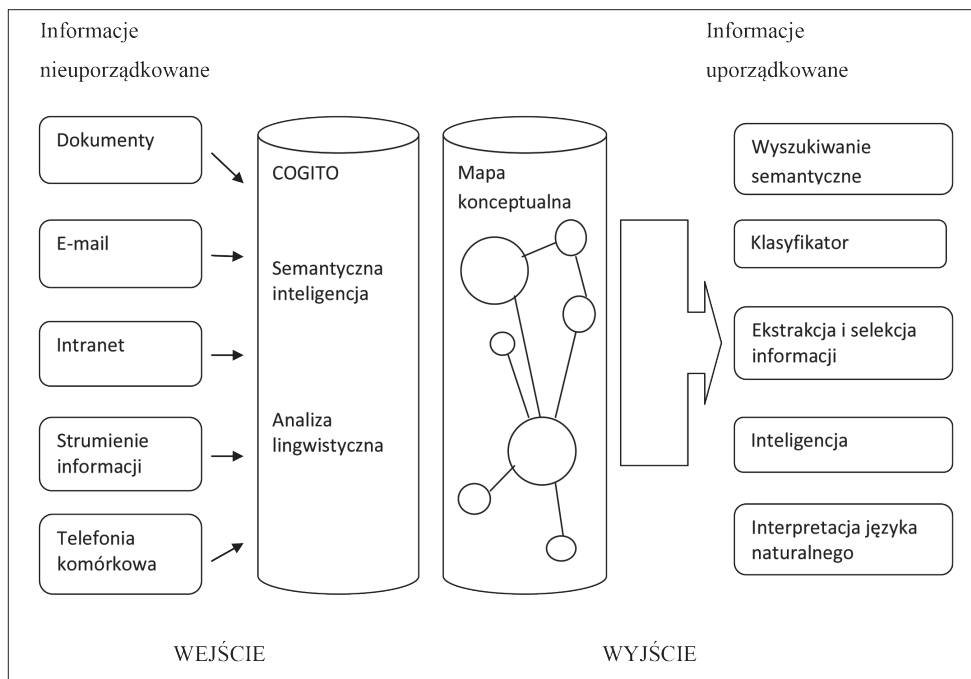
Informacje nieuporządkowane

Informacje uporządkowane

Dokumenty

E-mail

Intranet

Strumienie informacji

Telefonia komórkowa

COGITO

Semantyczna inteligencja

Analiza lingwistyczna

Mapa konceptualna

Wyszukiwanie semantyczne

Klasyfikator

Ekstrakcja i selekcja informacji

Inteligencja

Interpretacja języka naturalnego

WEJŚCIE

WYJŚCIE